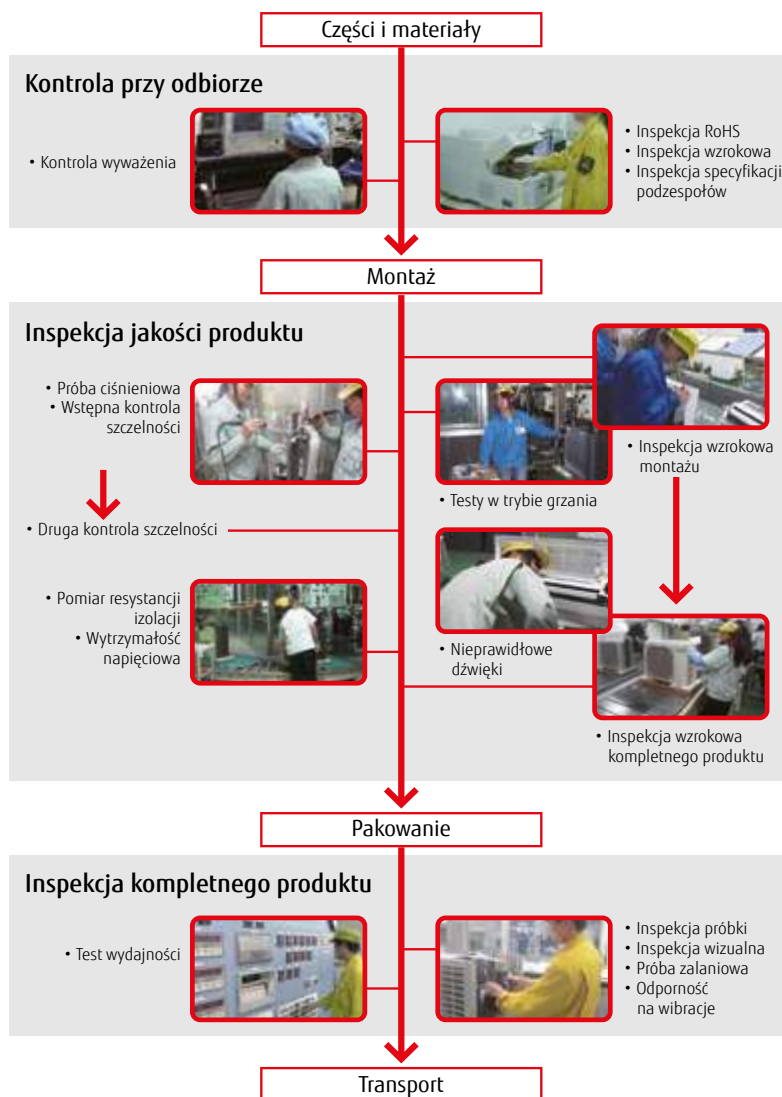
Części i materiały

Kontrola przy odbiorze

• Kontrola wyważenia

• Inspekcja RoHS
• Inspekcja wzrokowa
• Inspekcja specyfikacji podzespołów

Montaż

Inspekcja jakości produktu

• Próba ciśnieniowa
• Wstępna kontrola szczelności

• Druga kontrola szczelności

• Pomiar resystancji izolacji
• Wytrzymałość napięciowa

• Testy w trybie grzania

• Inspekcja wzrokowa montażu

• Nieprawidłowe dźwięki

• Inspekcja wzrokowa kompletnego produktu

Pakowanie

Inspekcja kompletnego produktu

• Test wydajności

• Inspekcja próbki
• Inspekcja wizualna
• Próba zalaniowa
• Odporność na wibracje

Transport